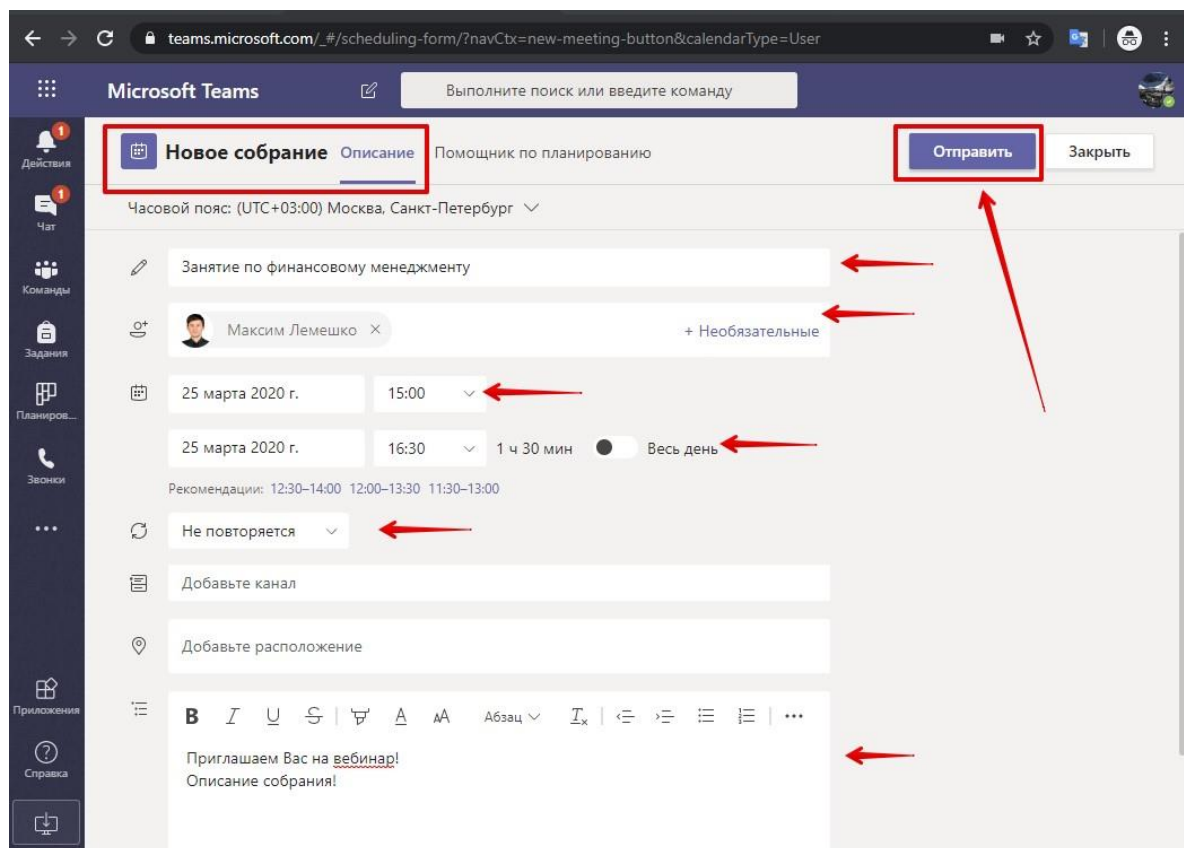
teams.microsoft.com/_#/scheduling-form/?navCtx=new-meeting-button&calendarType=User

Microsoft Teams

Выполните поиск или введите команду

1
Действия

1
Чат

Команды

Задания

Планиров...

Звонки

...

Приложения

Справка

Новое собрание Описание Помощник по планированию

Отправить Закрыть

Часовой пояс: (UTC+03:00) Москва, Санкт-Петербург

Занятие по финансовому менеджменту

Максим Лемешко ×

+ Необязательные

25 марта 2020 г. 15:00

25 марта 2020 г. 16:30 1 ч 30 мин Весь день

Рекомендации: 12:30–14:00 12:00–13:30 11:30–13:00

Не повторяется

Добавьте канал

Добавьте расположение

B I U S A AA Абзац $T_x$ ...

Приглашаем Вас на вебинар!
Описание собрания!